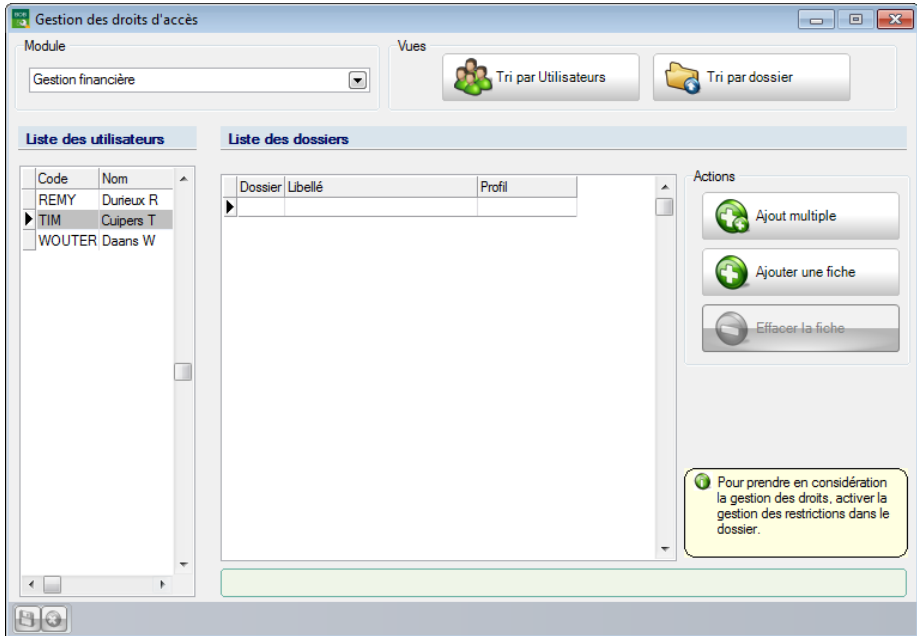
Gestion des droits d'accès

Module

Gestion financière

Vues

Tri par Utilisateurs

Tri par dossier

Liste des utilisateurs

| Code | Nom |
|---|---|
| REMY | Durieux R |
| TIM | Cuipers T |
| WOUTER | Daans W |

Liste des dossiers

| Dossier | Libellé | Profil |
|---|---|---|
| | | |

Actions

Ajout multiple

Ajouter une fiche

Effacer la fiche

Pour prendre en considération la gestion des droits, activer la gestion des restrictions dans le dossier.